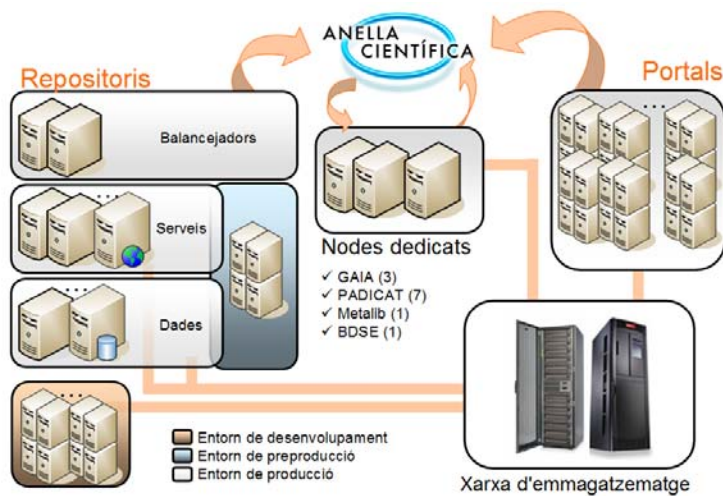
ANELLA CIENTÍFICA

Repositoris

Portals

Balancejadors

Serveis

Dades

Nodes dedicats

✓ GAIA (3)
✓ PADICAT (7)
✓ Metalib (1)
✓ BDSE (1)

Entorn de desenvolupament
Entorn de preproducció
Entorn de producció

Xarxa d'emmagatzematge